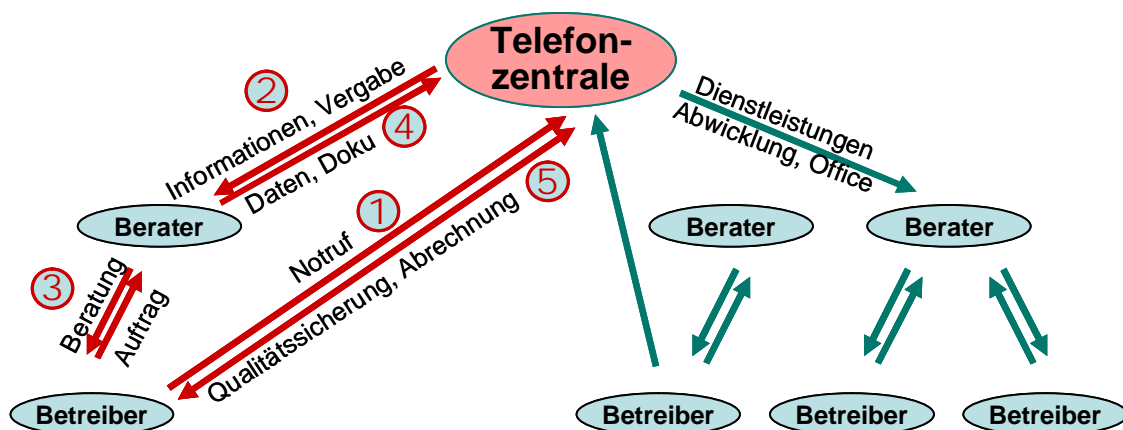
Telefonzentrale

2
Informationen, Vergabe
4
Daten, Doku

Dienstleistungen
Abwicklung, Office

Berater

1
Notruf
5
Qualitätssicherung, Abrechnung

Berater

Berater

3
Beratung
Auftrag

Betreiber

Betreiber

Betreiber

Betreiber